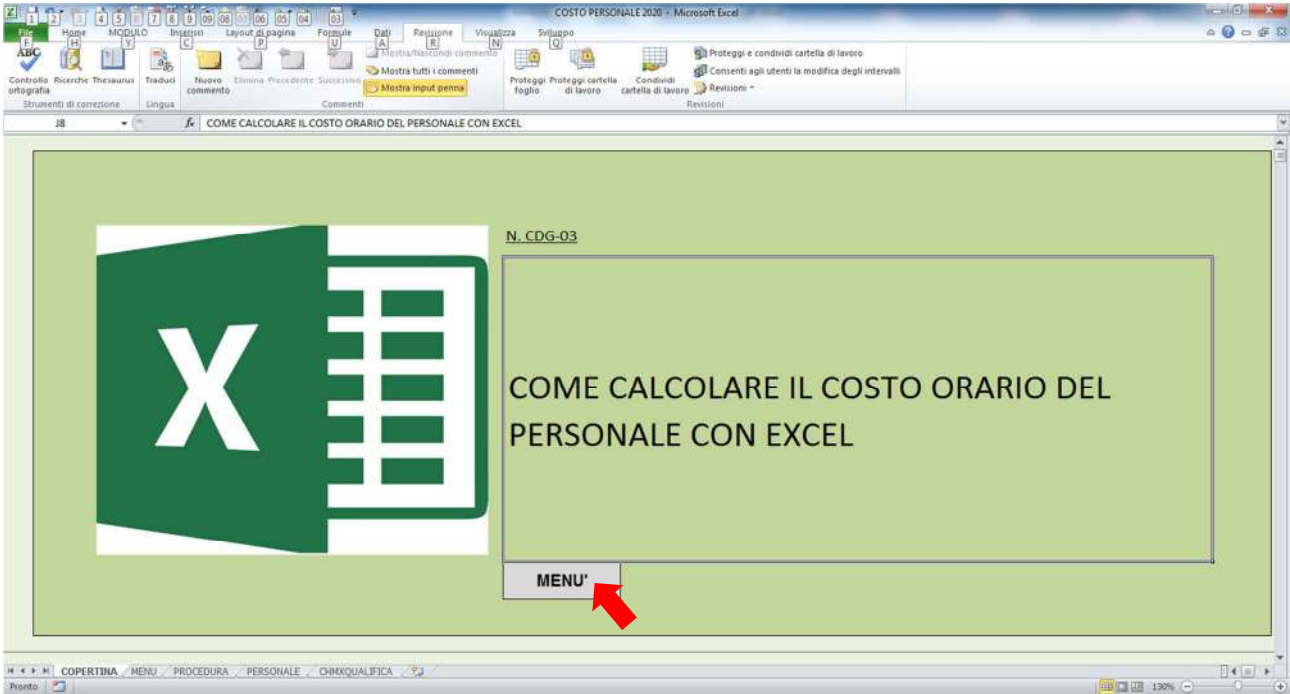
1 2 3 4 5 6 7 8 9 09 08 07 06 05 04 03

COSTO PERSONALE 2020 - Microsoft Excel

File F Home H MODULO Y Inserisci C Layout di pagina P Formule U Dati A Revisione R Visualizza N Sviluppo Q

Controllo ortografia Ricerche Thesaurus Traduci Nuovo commento Elimina Precedente Successivo Mostra/Nascondi commento Mostra tutti i commenti Mostra input penna Proteggi foglio Proteggi cartella di lavoro Condividi cartella di lavoro Proteggi e condividi cartella di lavoro Consenti agli utenti la modifica degli intervalli Revisioni

Strumenti di correzione Lingua Commenti Revisioni

J8 $f_x$ COME CALCOLARE IL COSTO ORARIO DEL PERSONALE CON EXCEL

X

N. CDG-03

COME CALCOLARE IL COSTO ORARIO DEL PERSONALE CON EXCEL

MENU'

COPERTINA MENU PROCEDURA PERSONALE CHMXQUALIFICA

Pronto 130%